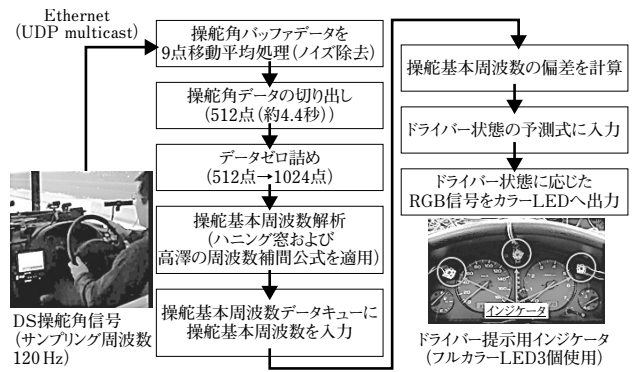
Ethernet
(UDP multicast)

DS操舵角信号
(サンプリング周波数120 Hz)

操舵角バッファデータを9点移動平均処理(ノイズ除去)

操舵角データの切り出し
(512点(約4.4秒))

データゼロ詰め
(512点→1024点)

操舵基本周波数解析
(ハニング窓および高澤の周波数補間公式を適用)

操舵基本周波数データキューに操舵基本周波数を入力

操舵基本周波数の偏差を計算

ドライバー状態の予測式に入力

ドライバー状態に応じたRGB信号をカラーLEDへ出力

インジケータ

ドライバー提示用インジケータ
(フルカラーLED3個使用)